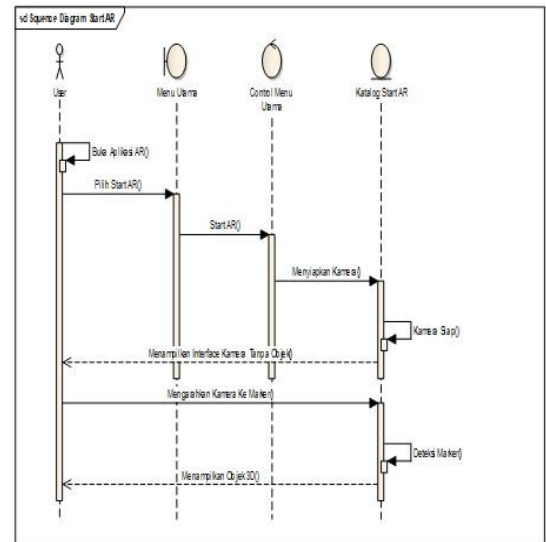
sd Squence Diagram Start AR

User

Menu Utama

Contol Menu Utama

Katalog Start AR

Buka Aplikasi AR()

Pilih Start AR()

Start AR()

Menyiapkan Kamera()

Kamera Siap()

Menampilkan Interface Kamera Tanpa Objek()

Mengarahkan Kamera Ke Marker()

Deteksi Marker()

Menampilkan Objek 3D()